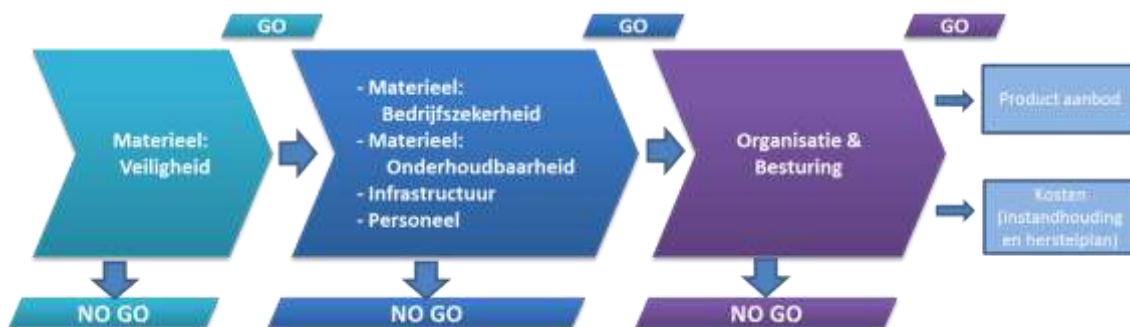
GO

GO

GO

Materieel: Veiligheid

- Materieel: Bedrijfszekerheid
- Materieel: Onderhoudbaarheid
- Infrastructuur
- Personeel

Organisatie & Besturing

Product aanbod

Kosten (instandhouding en herstelplan)

NO GO

NO GO

NO GO